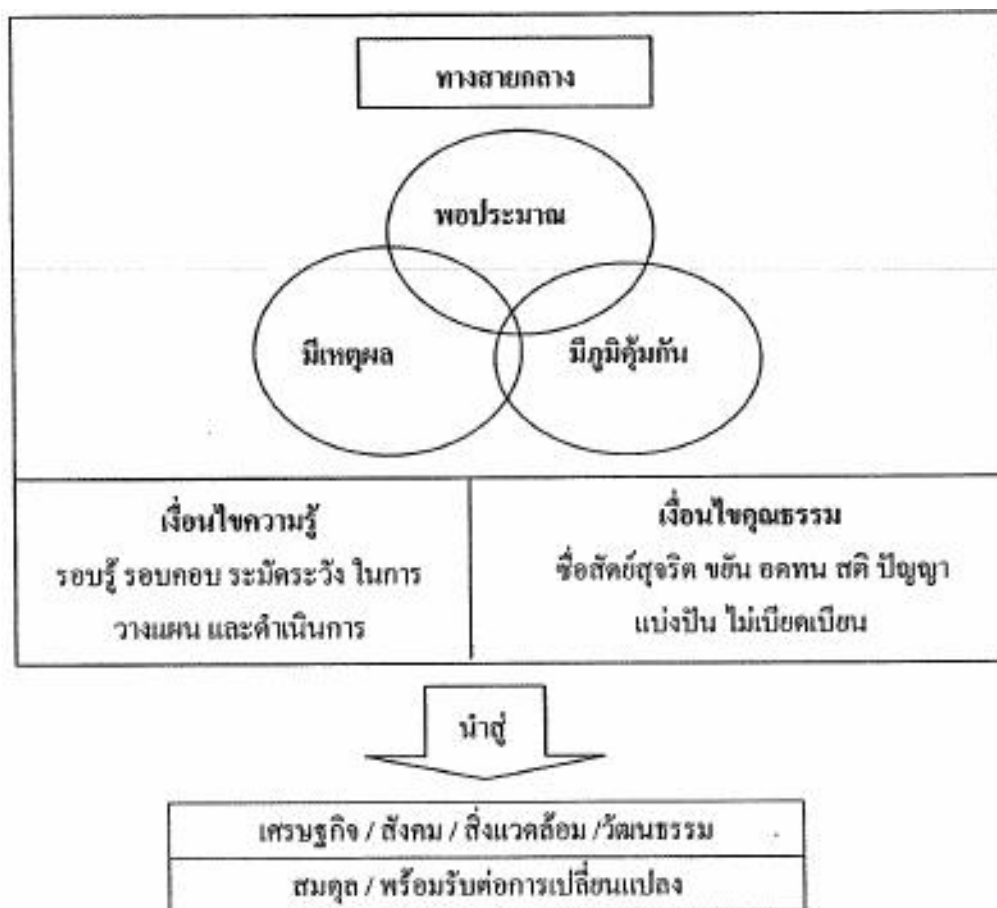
ทางสายกลาง

พอประมาณ

มีเหตุผล

มีภูมิคุ้มกัน

เงื่อนไขความรู้
รอบรู้ รอบคอบ ระมัดระวัง ในการวางแผน และดำเนินการ

เงื่อนไขคุณธรรม
ซื่อสัตย์สุจริต ขยัน อดทน สติ ปัญญา แบ่งปัน ไม่เบียดเบียน

นำสู่

เศรษฐกิจ / สังคม / สิ่งแวดล้อม /วัฒนธรรม

สมดุล / พร้อมรับต่อการเปลี่ยนแปลง